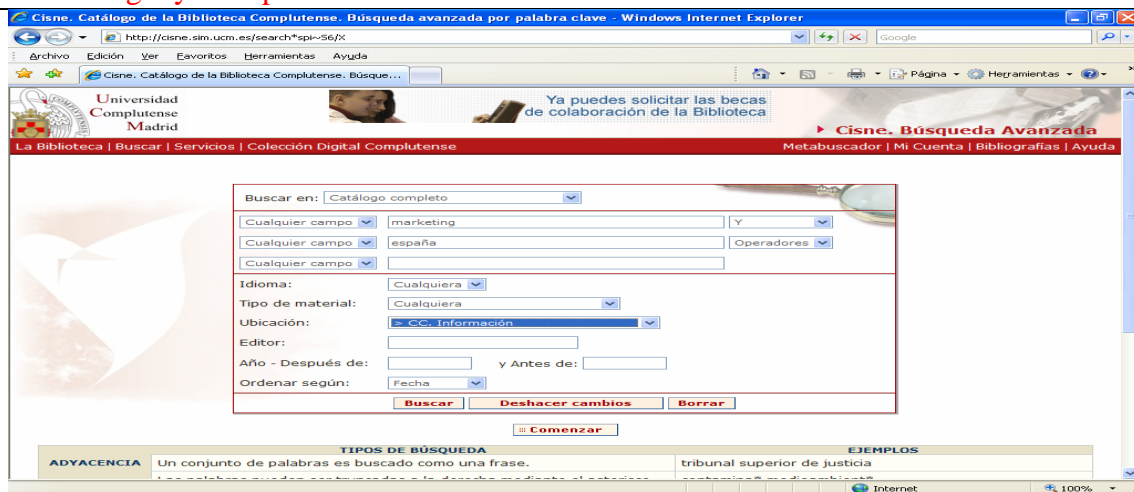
Cisne. Catálogo de la Biblioteca Complutense. Búsqueda avanzada por palabra clave - Windows Internet Explorer

http://cisne.sim.ucm.es/search*spi~S6/X

Google

Archivo Edición Ver Favoritos Herramientas Ayuda

Cisne. Catálogo de la Biblioteca Complutense. Búsque...

Página Herramientas

Universidad Complutense Madrid

Ya puedes solicitar las becas de colaboración de la Biblioteca

▸ Cisne. Búsqueda Avanzada

La Biblioteca | Buscar | Servicios | Colección Digital Complutense

Metabuscador | Mi Cuenta | Bibliografías | Ayuda

Buscar en: Catálogo completo

Cualquier campo marketing Y

Cualquier campo españa Operadores

Cualquier campo

Idioma: Cualquiera

Tipo de material: Cualquiera

Ubicación: > CC. Información

Editor:

Año - Después de: y Antes de:

Ordenar según: Fecha

Buscar Deshacer cambios Borrar

Comenzar

| | TIPOS DE BÚSQUEDA | EJEMPLOS |
|---|---|---|
| ADYACENCIA | Un conjunto de palabras es buscado como una frase. | tribunal superior de justicia |
| | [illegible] | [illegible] |

Internet 100%